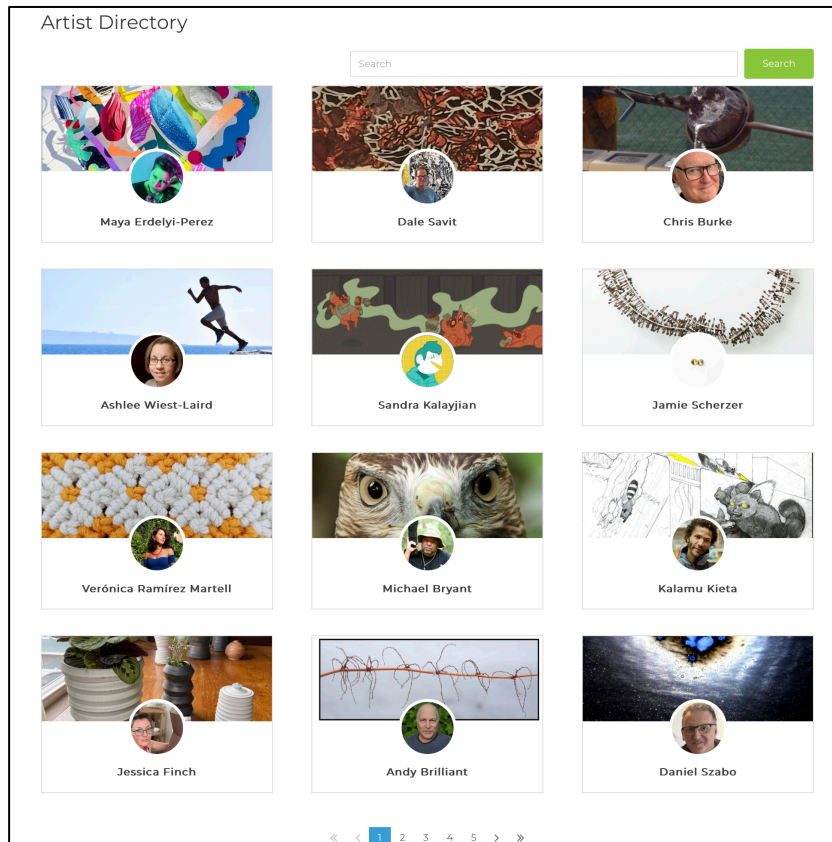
Artist Directory

Search

Search

Maya Erdelyi-Perez

Dale Savit

Chris Burke

Ashlee Wiest-Laird

Sandra Kalayjian

Jamie Scherzer

Verónica Ramírez Martell

Michael Bryant

Kalamu Kieta

Jessica Finch

Andy Brilliant

Daniel Szabo

« ‹ 1 2 3 4 5 › »